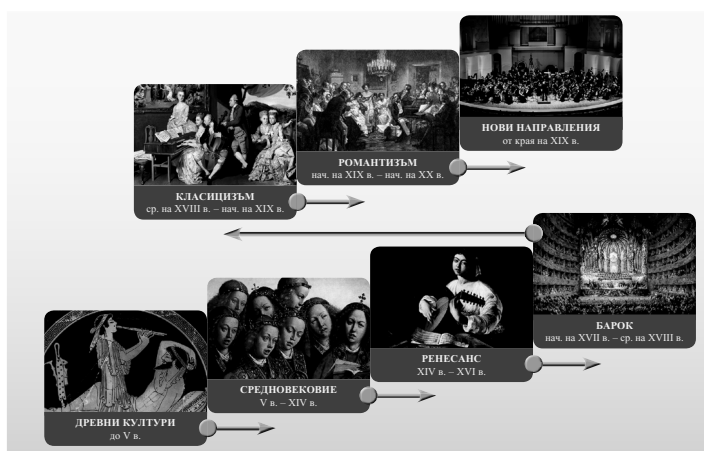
НОВИ НАПРАВЛЕНИЯ
от края на XIX в.

РОМАНТИЗЪМ
нач. на XIX в. – нач. на XX в.

КЛАСИЦИЗЪМ
ср. на XVIII в. – нач. на XIX в.

БАРОК
нач. на XVII в. – ср. на XVIII в.

РЕНЕСАНС
XIV в. – XVI в.

СРЕДНОВЕКОВИЕ
V в. – XIV в.

ДРЕВНИ КУЛТУРИ
до V в.